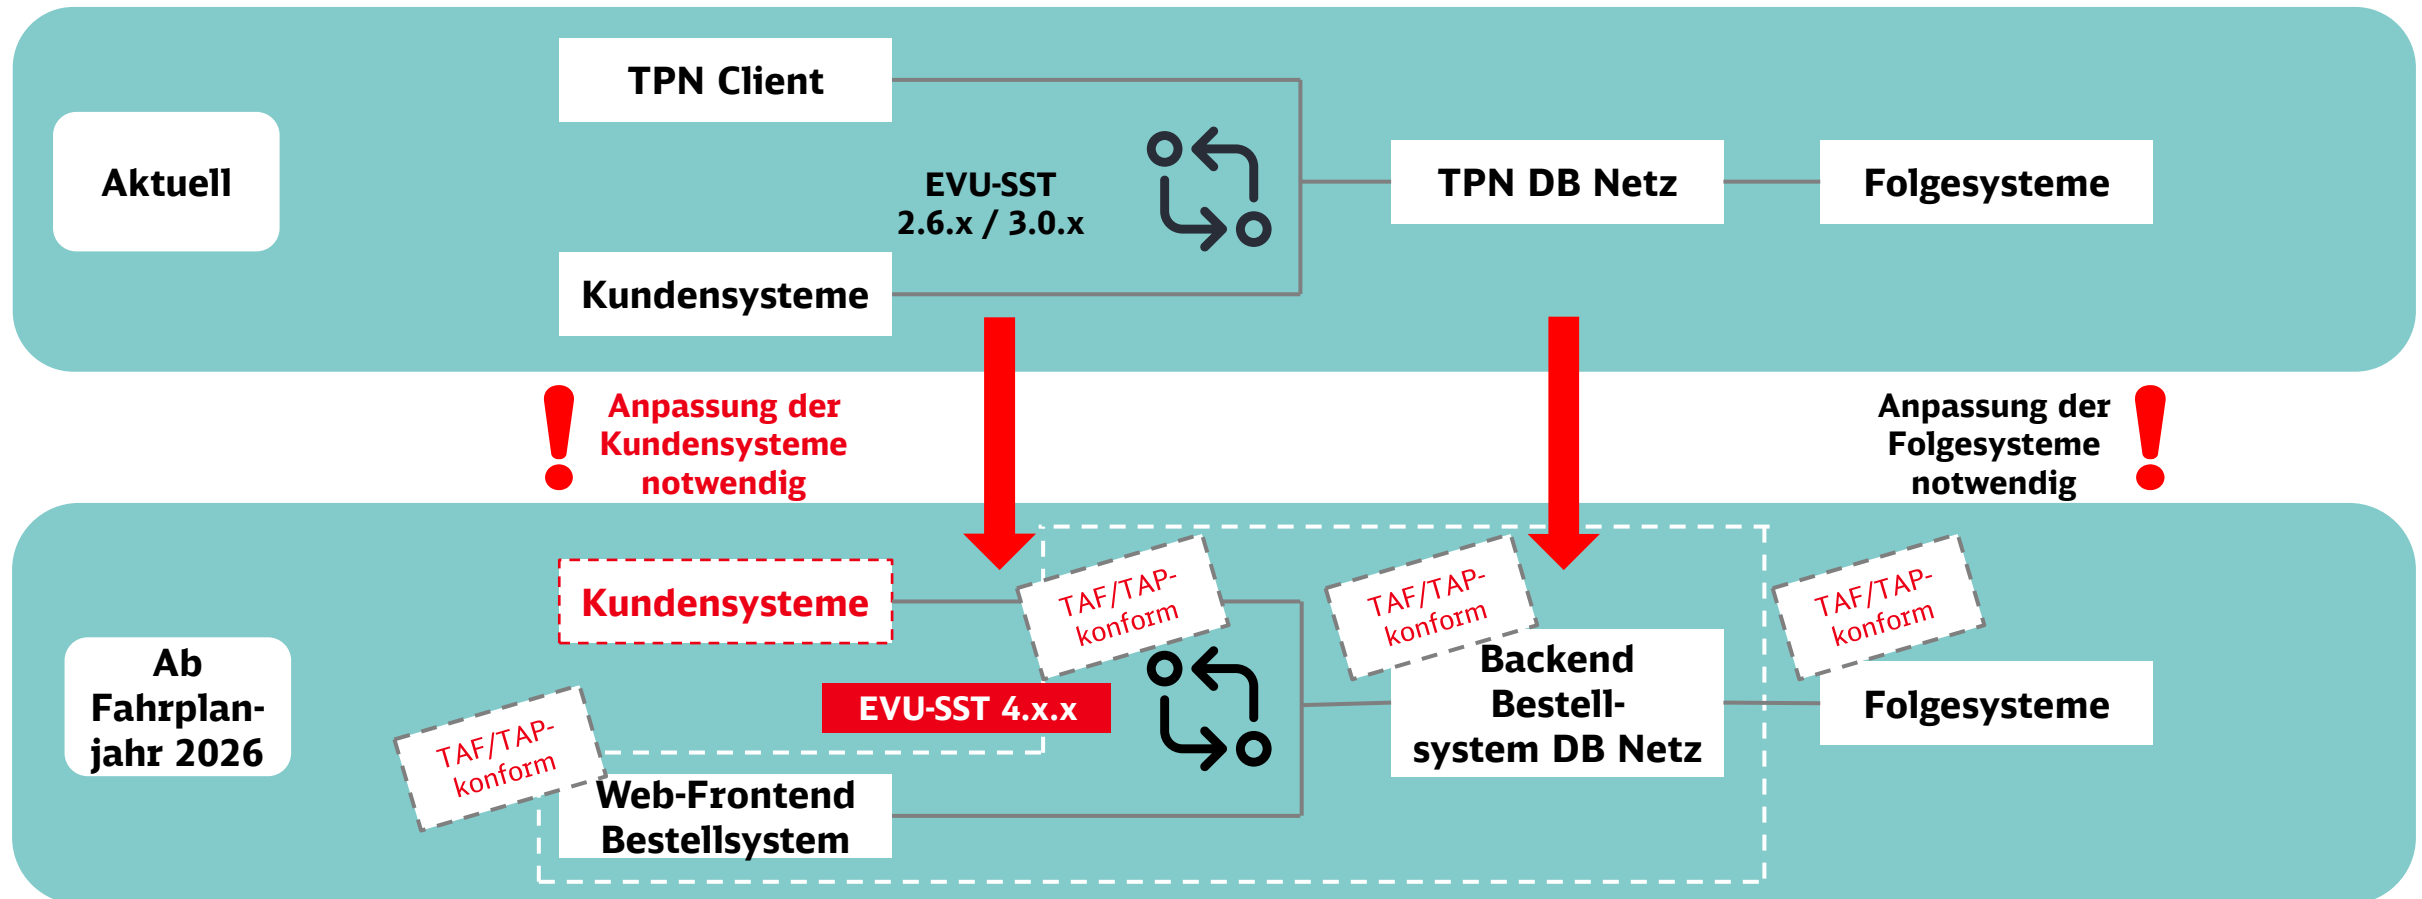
Aktuell

TPN Client

EVU-SST
2.6.x / 3.0.x

Kundensysteme

TPN DB Netz

Folgesysteme

Anpassung der Kundensysteme notwendig

Anpassung der Folgesysteme notwendig

Ab Fahrplanjahr 2026

Kundensysteme

TAF/TAP-konform

TAF/TAP-konform

TAF/TAP-konform

EVU-SST 4.x.x

Backend Bestellsystem DB Netz

Folgesysteme

TAF/TAP-konform

Web-Frontend Bestellsystem